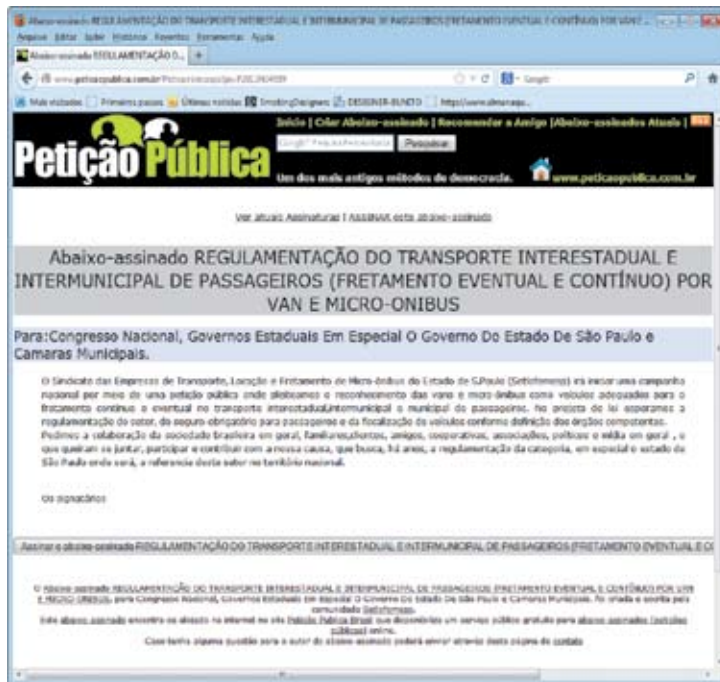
Abaixo-assinado REGULAMENTAÇÃO DO TRANSPORTE INTERESTADUAL E INTERMUNICIPAL DE PASSAGEIROS (FRETAMENTO EVENTUAL E CONTÍNUO) POR VAN E...

Arquivo Editar Exibir Histórico Favoritos Ferramentas Ajuda

Abaixo-assinado REGULAMENTAÇÃO D...

www.peticaopublica.com.br/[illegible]

Google

Mais visitados Primeiros passos Últimas notícias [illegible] DESIGNER-BUNDY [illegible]

Petição Pública

Início | Criar Abaixo-assinado | Recomendar a Amigo | Abaixo-assinados Atuais |

Pesquisar

Um dos mais antigos métodos de democracia.

www.peticaopublica.com.br

Ver atuais Assinaturas | ASSINAR este abaixo-assinado

Abaixo-assinado REGULAMENTAÇÃO DO TRANSPORTE INTERESTADUAL E INTERMUNICIPAL DE PASSAGEIROS (FRETAMENTO EVENTUAL E CONTÍNUO) POR VAN E MICRO-ONIBUS

Para:Congresso Nacional, Governos Estaduais Em Especial O Governo Do Estado De São Paulo e Camaras Municipais.

O Sindicato das Empresas de Transporte, Locação e Fretamento de Micro-ônibus do Estado de S.Paulo (Setiofremo) irá iniciar uma campanha nacional por meio de uma petição pública onde pleiteamos o reconhecimento das vans e micro-ônibus como veículos adequados para o fretamento contínuo e eventual no transporte interestadual/intermunicipal e municipal de passageiros. No projeto de lei apoiamos a regulamentação do setor, do seguro obrigatório para passageiros e da fiscalização de veículos conforme definição dos órgãos competentes. Pedimos a colaboração da sociedade brasileira em geral, familiares,clientes, amigos, cooperativas, associações, políticos e mídia em geral , a que queiram se juntar, participar e contribuir com a nossa causa, que busca, há anos, a regulamentação da categoria, em especial o estado de São Paulo onde será, a referencia deste setor no território nacional.

Os signatários

Assinar o abaixo-assinado REGULAMENTAÇÃO DO TRANSPORTE INTERESTADUAL E INTERMUNICIPAL DE PASSAGEIROS (FRETAMENTO EVENTUAL E CO

O Abaixo-assinado REGULAMENTAÇÃO DO TRANSPORTE INTERESTADUAL E INTERMUNICIPAL DE PASSAGEIROS (FRETAMENTO EVENTUAL E CONTÍNUO) POR VAN E MICRO-ONIBUS, para Congresso Nacional, Governos Estaduais Em Especial O Governo Do Estado De São Paulo e Camaras Municipais. foi criado e escrito pela comunidade Setiofremo.

Este abaixo-assinado encontra-se alojado na internet no site Petição Pública Brasil que disponibiliza um serviço público gratuito para abaixo-assinados (petições públicas) online.

Caso tenha alguma questão para o autor do abaixo-assinado poderá enviar através desta página de contato